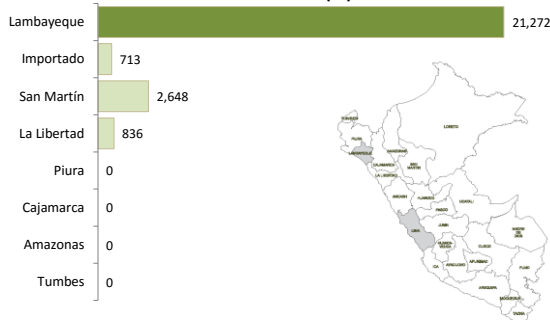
Lambayeque 21,272
Importado 713
San Martín 2,648
La Libertad 836
Piura 0
Cajamarca 0
Amazonas 0
Tumbes 0

TUMBES
LORETO
PIURA
AMAZONAS
LAMBAYEQUE
CAJAMARCA
SAN MARTIN
LA LIBERTAD
ANCASH
HUANUCO
UCAYALI
PASCO
JUNIN
MADRE DE DIOS
LIMA
HUANCAVELICA
CUSCO
ICA
AYACUCHO
APURIMAC
PUNO
AREQUIPA
MOQUEGUA
TACNA